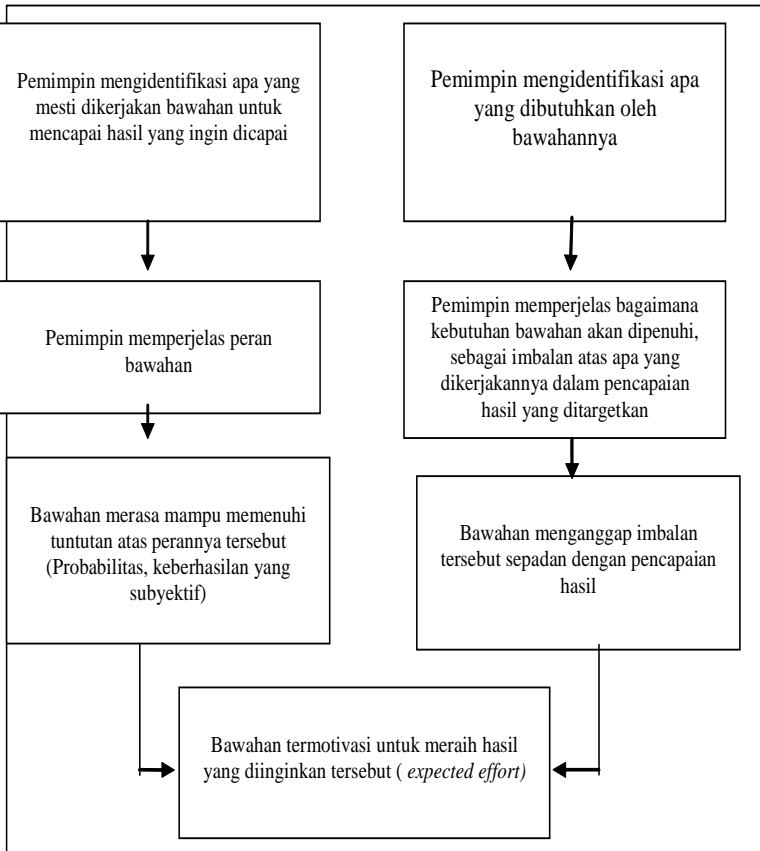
Pemimpin mengidentifikasi apa yang mesti dikerjakan bawahan untuk mencapai hasil yang ingin dicapai

Pemimpin mengidentifikasi apa yang dibutuhkan oleh bawahannya

Pemimpin memperjelas peran bawahan

Pemimpin memperjelas bagaimana kebutuhan bawahan akan dipenuhi, sebagai imbalan atas apa yang dikerjakannya dalam pencapaian hasil yang ditargetkan

Bawahan merasa mampu memenuhi tuntutan atas perannya tersebut (Probabilitas, keberhasilan yang subyektif)

Bawahan menganggap imbalan tersebut sepadan dengan pencapaian hasil

Bawahan termotivasi untuk meraih hasil yang diinginkan tersebut ( *expected effort)*